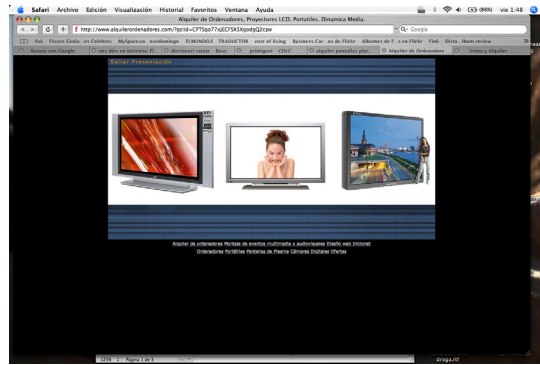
Safari Archivo Edición Visualización Historial Favoritos Ventana Ayuda

vie 1:48

Alquiler de Ordenadores, Proyectores LCD, Portátiles. Dinamica Media.

http://www.alquilerordenadores.com/?gclid=CPTSqo77xqECFSXSkpodgQ2cow

Q- Google

Yahoo! Feeds Gmail en Fotolero MySpace.es ecodomingo ELMUNDO.E TRADUCTOR cost of living Business Car es de Flickr Albumes de f s en Flickr Flink Dirty Ibum review

Buscar con Google unc ibro en biiotena: El directorart canada Bam paintgent COLC alquiler pantallas plas Alquiler de Ordenadore Venta y Alquiler

Editar Presentación

Alquiler de ordenadores Montaje de eventos multimedia y audiovisuales Diseño web Invicanet
Ordenadores Portátiles Pantallas de Plasma Cámaras Digitales Ofertas

droga.rtf

125% Página 1 de 1